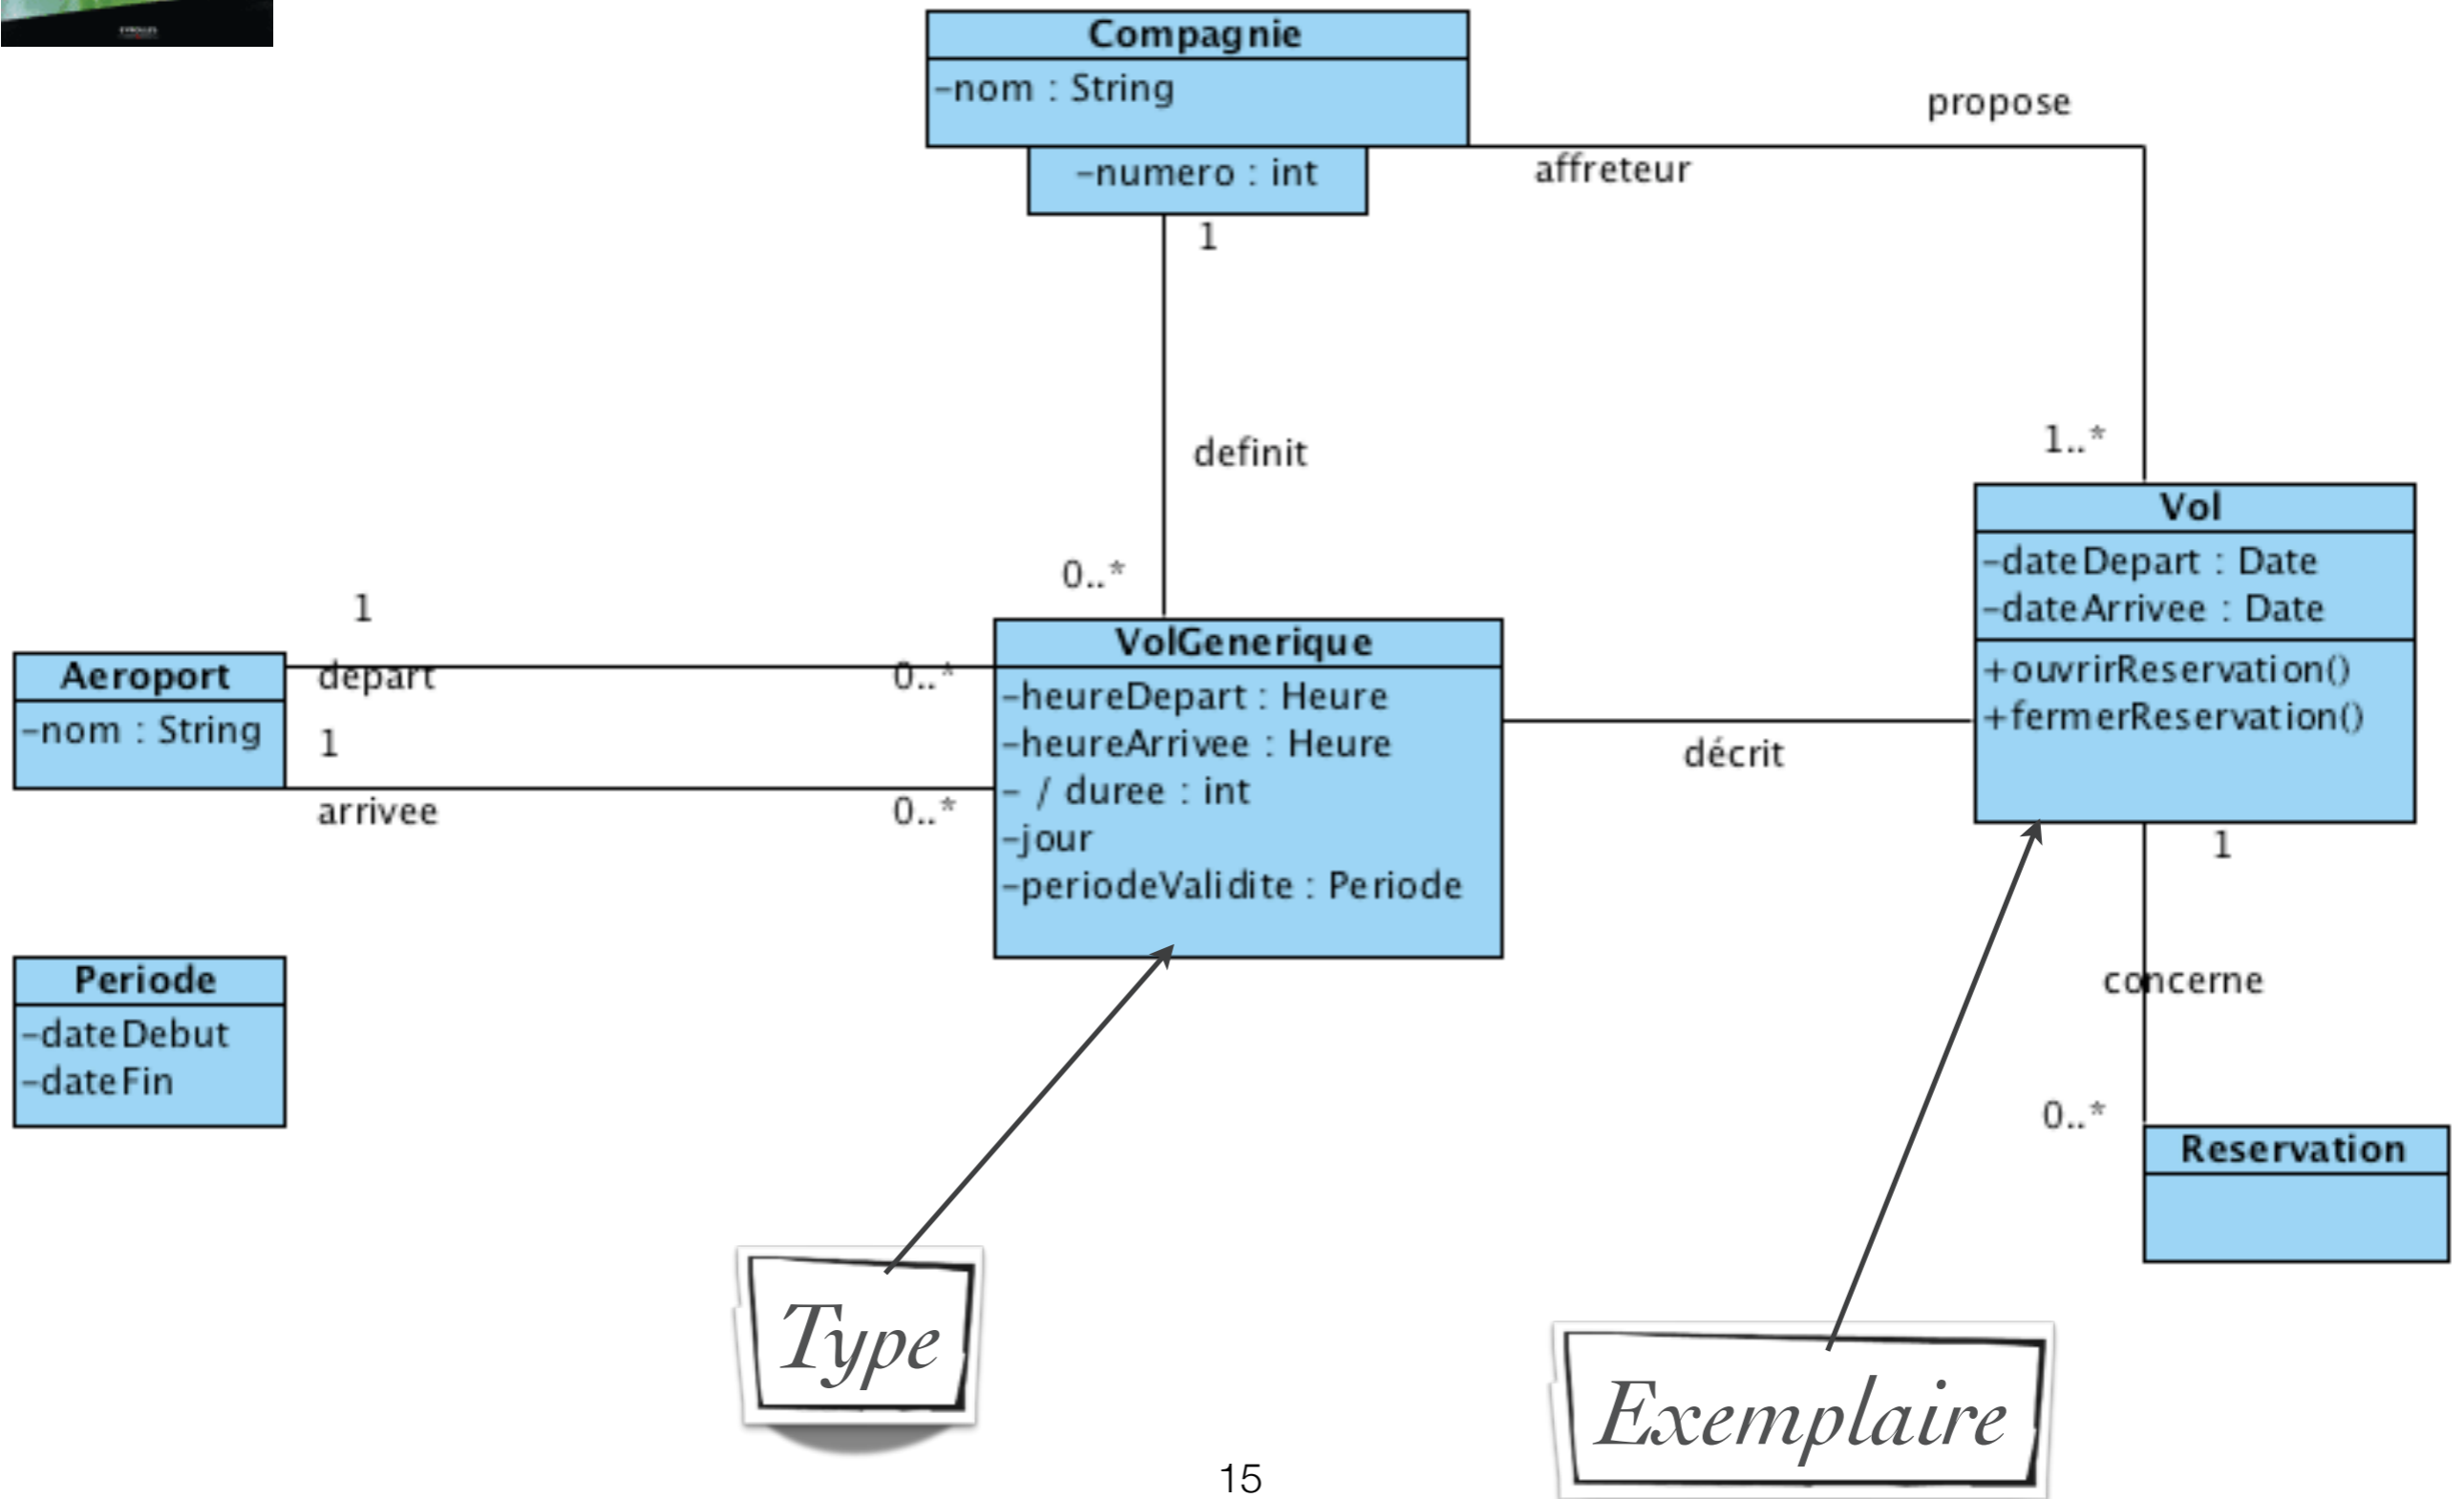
Compagnie
-nom : String

-numero : int

propose

affreteur

1

definit

1..*

Vol
-dateDepart : Date
-dateArrivee : Date
+ouvrirReservation()
+fermerReservation()

0..*

1

Aeroport
-nom : String

depart

0..*

VolGenerique
-heureDepart : Heure
-heureArrivee : Heure
- / duree : int
-jour
-periodeValidite : Periode

1

arrivee

0..*

décrit

1

concerne

Periode
-dateDebut
-dateFin

0..*

Reservation

Type

Exemplaire

15